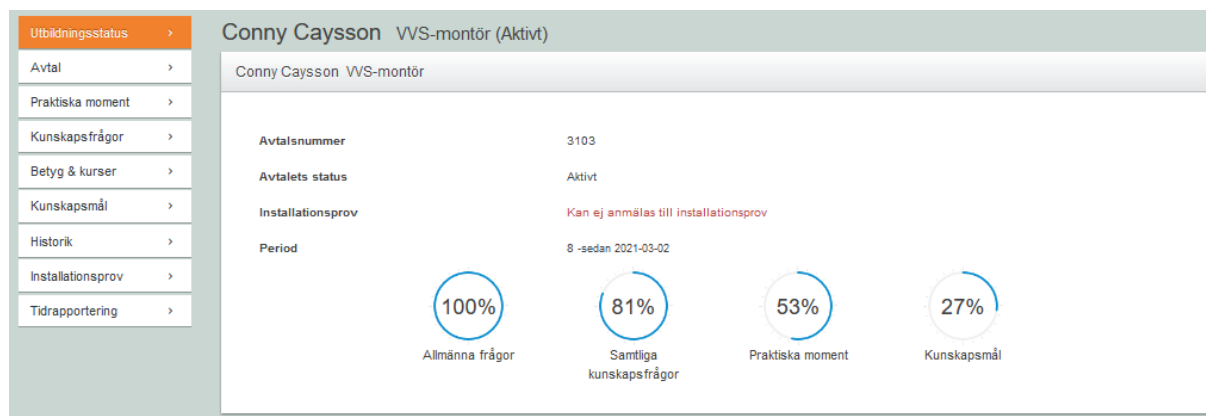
Utbildningsstatus >
Avtal >
Praktiska moment >
Kunskapsfrågor >
Betyg & kurser >
Kunskapsmål >
Historik >
Installationsprov >
Tidrapportering >

Conny Caysson VVS-montör (Aktivt)

Conny Caysson VVS-montör

| | |
|---|---|
| Avtalsnummer | 3103 |
| Avtalets status | Aktivt |
| Installationsprov | Kan ej anmälas till installationsprov |
| Period | 8 -sedan 2021-03-02 |

100%
Allmänna frågor

81%
Samtliga kunskapsfrågor

53%
Praktiska moment

27%
Kunskapsmål